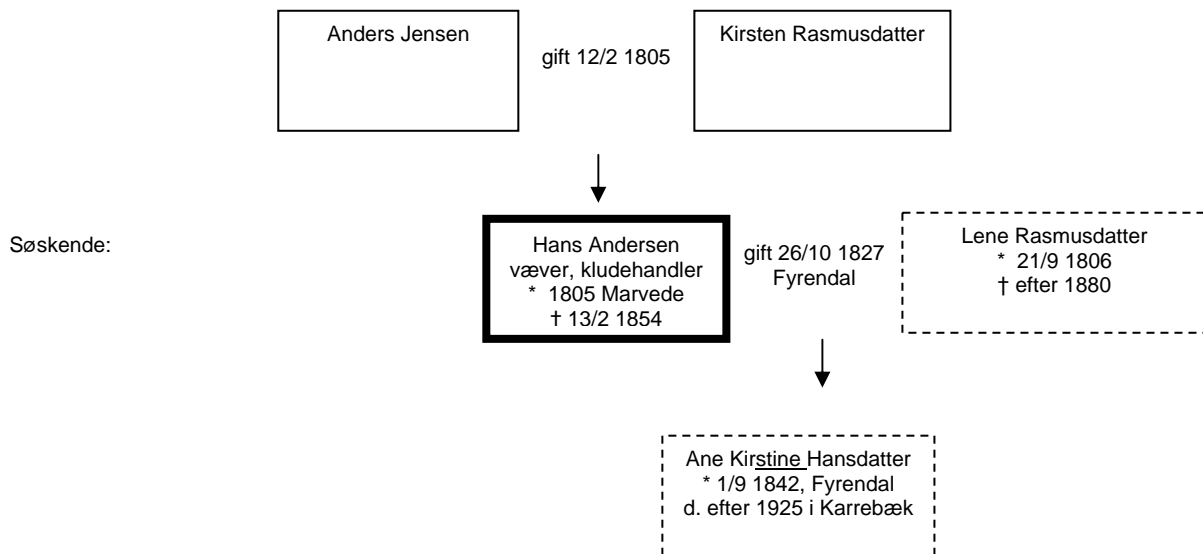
Anders Jensen

gift 12/2 1805

Kirsten Rasmusdatter

Søskende:

Hans Andersen
væver, kludehandler
* 1805 Marvede
† 13/2 1854

gift 26/10 1827
Fyrendal

Lene Rasmusdatter
* 21/9 1806
† efter 1880

Ane Kirstine Hansdatter
* 1/9 1842, Fyrendal
d. efter 1925 i Karrebæk